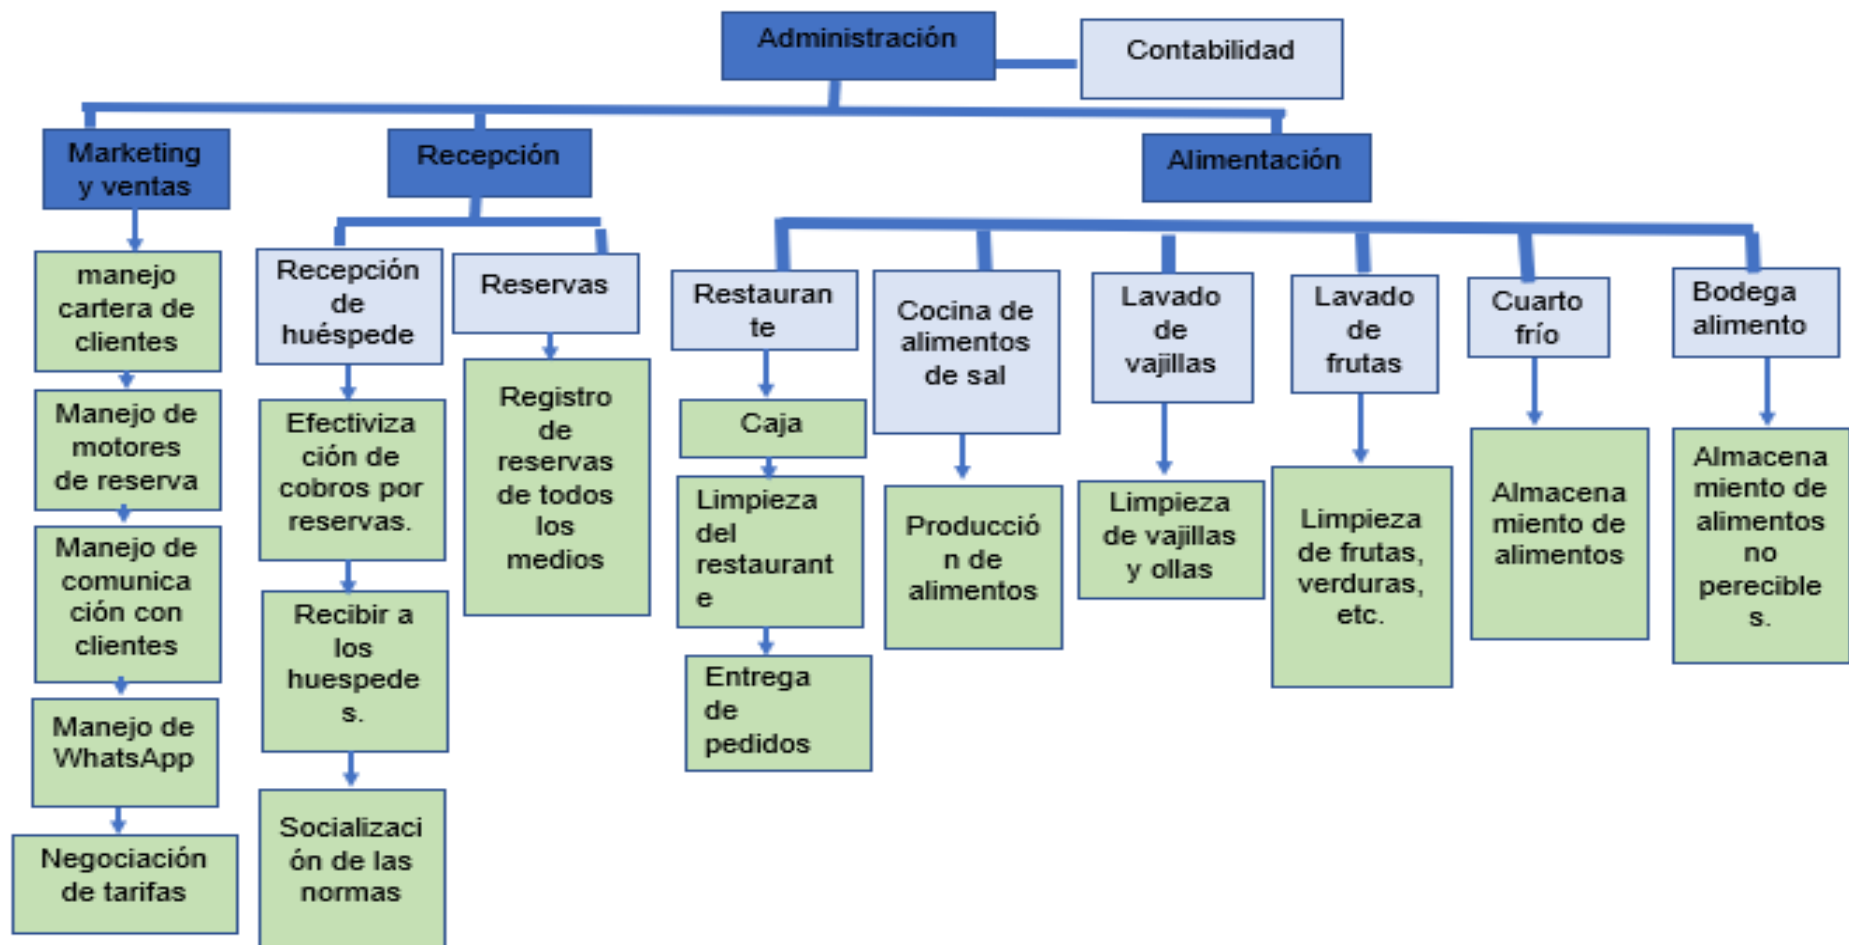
Administración

Contabilidad

Marketing y ventas

manejo cartera de clientes

Manejo de motores de reserva

Manejo de comunicación con clientes

Manejo de WhatsApp

Negociación de tarifas

Recepción

Recepción de huéspede

Efectivización de cobros por reservas.

Recibir a los huespedes.

Socialización de las normas

Reservas

Registro de reservas de todos los medios

Alimentación

Restaurante

Caja

Limpieza del restaurante

Entrega de pedidos

Cocina de alimentos de sal

Producción de alimentos

Lavado de vajillas

Limpieza de vajillas y ollas

Lavado de frutas

Limpieza de frutas, verduras, etc.

Cuarto frío

Almacenamiento de alimentos

Bodega alimento

Almacenamiento de alimentos no perecibles.